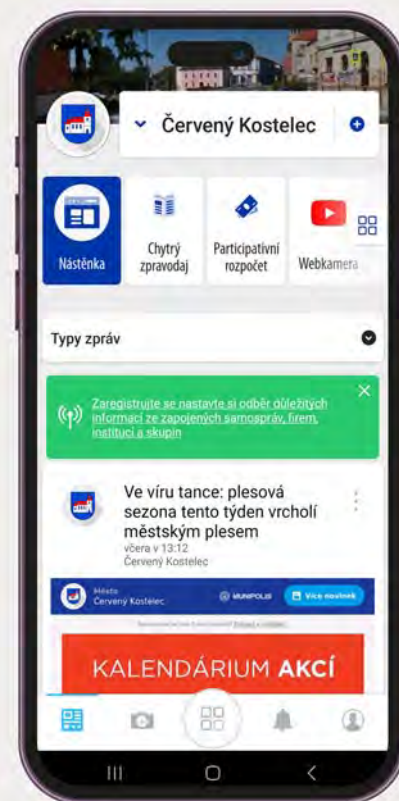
Červený Kostelec

Nástěnka

Chytrý zpravodaj

Participativní rozpočet

Webkamera

Typy zpráv

Zaregistrujte se nastavte si odběr důležitých informací ze zapojených samospráv, firem, institucí a skupin

Ve víru tance: plesová sezona tento týden vrcholí městským plesem

včera v 13:12
Červený Kostelec

Město
Červený Kostelec

MUNIPOLIS

Více novinek

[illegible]

KALENDÁRIUM AKCÍ